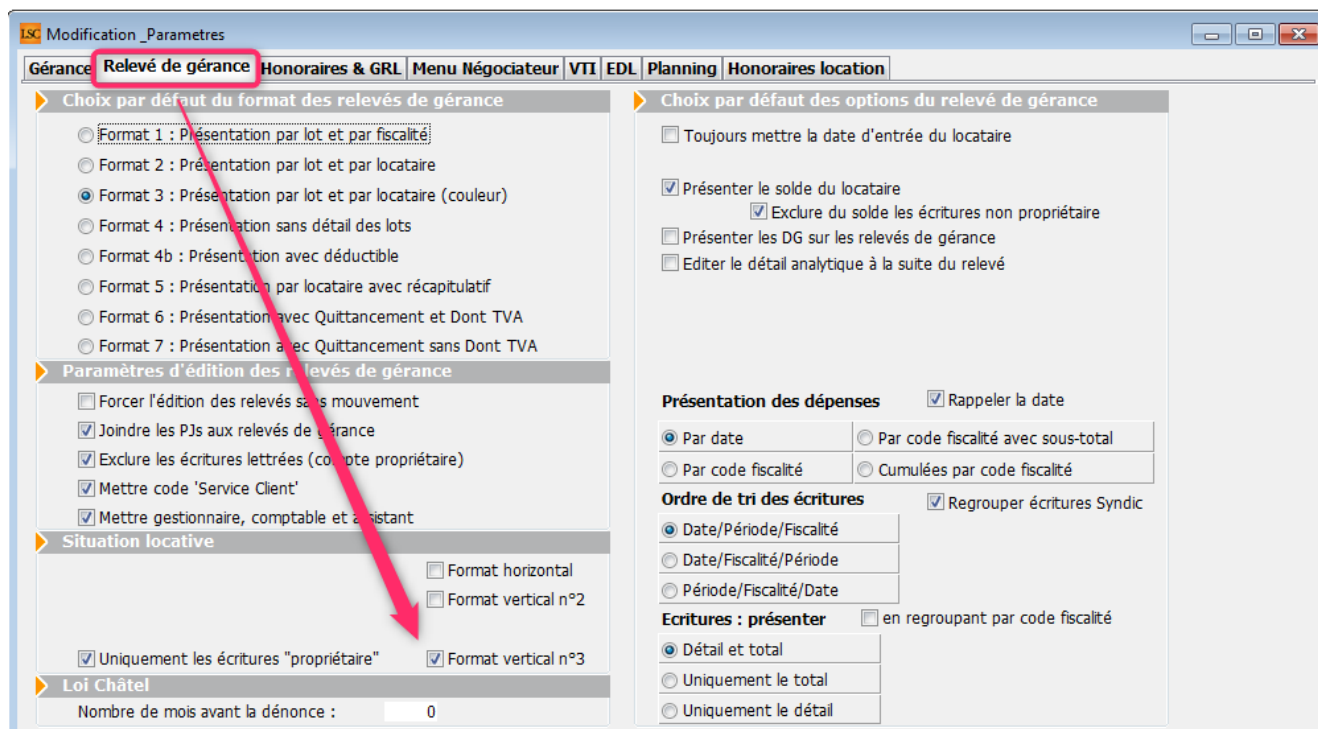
LSC Modification _Parametres

Gérance | Relevé de gérance | Honoraires & GRL | Menu Négociateur | VTI | EDL | Planning | Honoraires location

Choix par défaut du format des relevés de gérance

Format 1 : Présentation par lot et par fiscalité
Format 2 : Présentation par lot et par locataire
Format 3 : Présentation par lot et par locataire (couleur)
Format 4 : Présentation sans détail des lots
Format 4b : Présentation avec déductible
Format 5 : Présentation par locataire avec récapitulatif
Format 6 : Présentation avec Quittancement et Dont TVA
Format 7 : Présentation avec Quittancement sans Dont TVA

Paramètres d'édition des relevés de gérance

Forcer l'édition des relevés sans mouvement
Joindre les PJs aux relevés de gérance
Exclure les écritures lettrées (compte propriétaire)
Mettre code 'Service Client'
Mettre gestionnaire, comptable et assistant

Situation locative

Format horizontal
Format vertical n°2
Uniquement les écritures "propriétaire"
Format vertical n°3

Loi Châtel

Nombre de mois avant la dénonce : 0

Choix par défaut des options du relevé de gérance

Toujours mettre la date d'entrée du locataire
Présenter le solde du locataire
Exclure du solde les écritures non propriétaire
Présenter les DG sur les relevés de gérance
Editer le détail analytique à la suite du relevé

Présentation des dépenses
Rappeler la date
Par date
Par code fiscalité avec sous-total
Par code fiscalité
Cumulées par code fiscalité

Ordre de tri des écritures
Regrouper écritures Syndic
Date/Période/Fiscalité
Date/Fiscalité/Période
Période/Fiscalité/Date

Ecritures : présenter
en regroupant par code fiscalité
Détail et total
Uniquement le total
Uniquement le détail